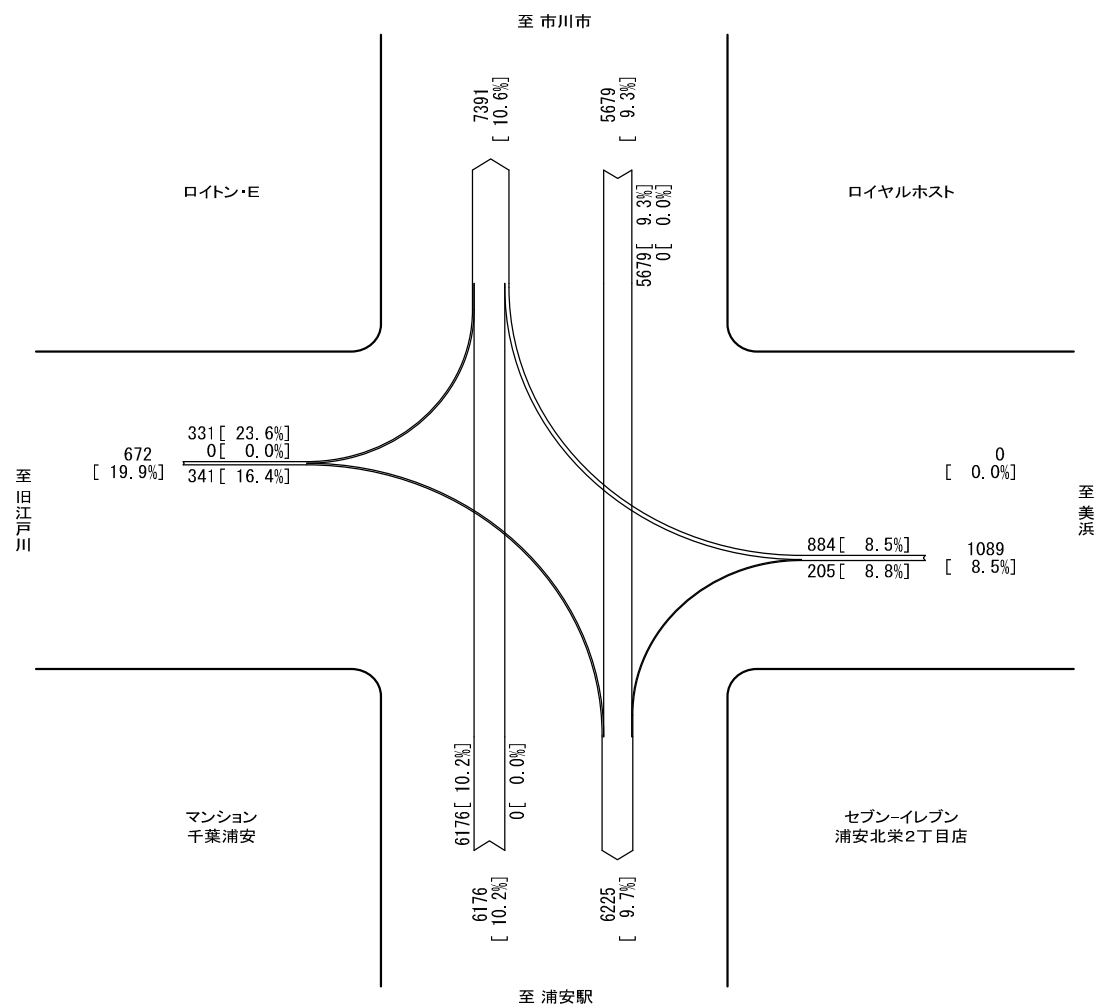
至 市川市

7391
[ 10.6%]

5679
[ 9.3%]

ロイトン・E

5679[ 9.3%]
0[ 0.0%]

ロイヤルホスト

至
旧
江
戸
川

672
[ 19.9%]

331[ 23.6%]
0[ 0.0%]
341[ 16.4%]

0
[ 0.0%]

至
美
浜

884[ 8.5%]
205[ 8.8%]

1089
[ 8.5%]

6176[ 10.2%]

0[ 0.0%]

マンション
千葉浦安

セブン-イレブン
浦安北栄2丁目店

6176
[ 10.2%]

6225
[ 9.7%]

至 浦安駅